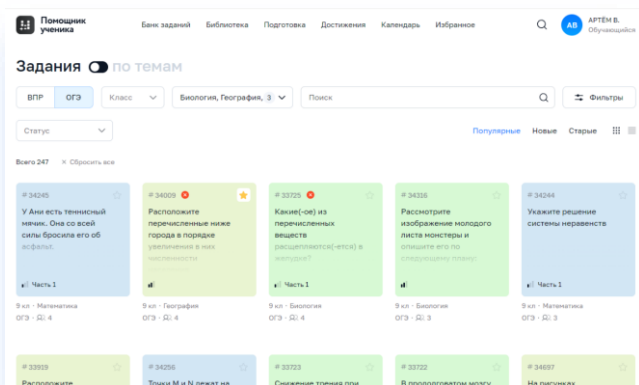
Помощник ученика

Банк заданий Библиотека Подготовка Достижения Календарь Избранное

АВ АРТЁМ В. Обучающийся

Задания по темам

ВПР ОГЭ Класс Биология, География, 3 Поиск Фильтры

Статус

Популярные Новые Старые

Всего 247 × Сбросить все

# 34245
У Ани есть теннисный мячик. Она со всей силы бросила его об асфальт.
Часть 1
9 кл · Математика
ОГЭ · 4

# 34009
Расположите перечисленные ниже города в порядке увеличения в них численности
9 кл · География
ОГЭ · 4

# 33725
Какие(-ое) из перечисленных веществ расщепляются(-ется) в желудке?
Часть 1
9 кл · Биология
ОГЭ · 4

# 34316
Рассмотрите изображение молодого листа монстеры и опишите его по следующему плану:
9 кл · Биология
ОГЭ · 3

# 34244
Укажите решение системы неравенств
Часть 1
9 кл · Математика
ОГЭ · 3

# 33919
Расположите

# 34256
Точки M и N лежат на

# 33723
Снижение тонуса при

# 33722
В продолговатом мозгу

# 34697
На рисунках